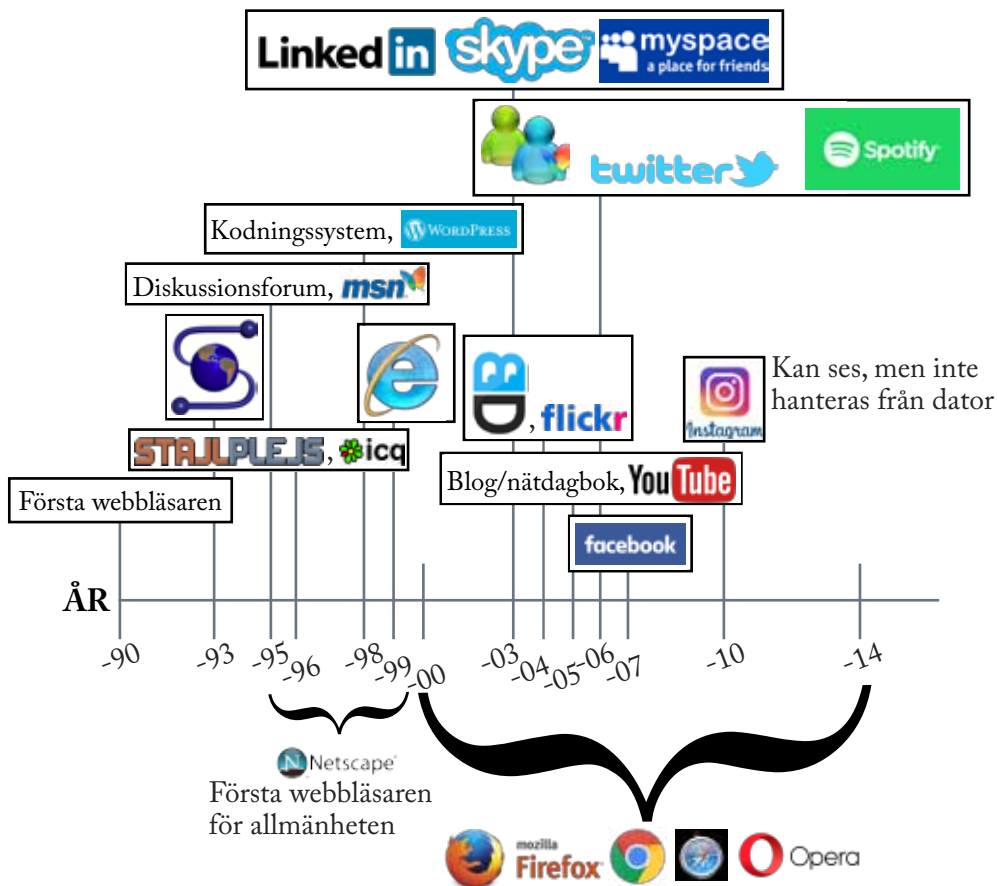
Linked in Skype myspace a place for friends

twitter Spotify

Kodningssystem, WordPress

Diskussionsforum, msn

Kan ses, men inte hanteras från dator

Instagram

, flickr

STAJLPLEJS, icq

Blog/nätdagbok, YouTube

Första webbläsaren

facebook

ÅR

-90 -93 -95 -96 -98 -99 -00 -03 -04 -05 -06 -07 -10 -14

Netscape
Första webbläsaren för allmänheten

mozilla Firefox Opera